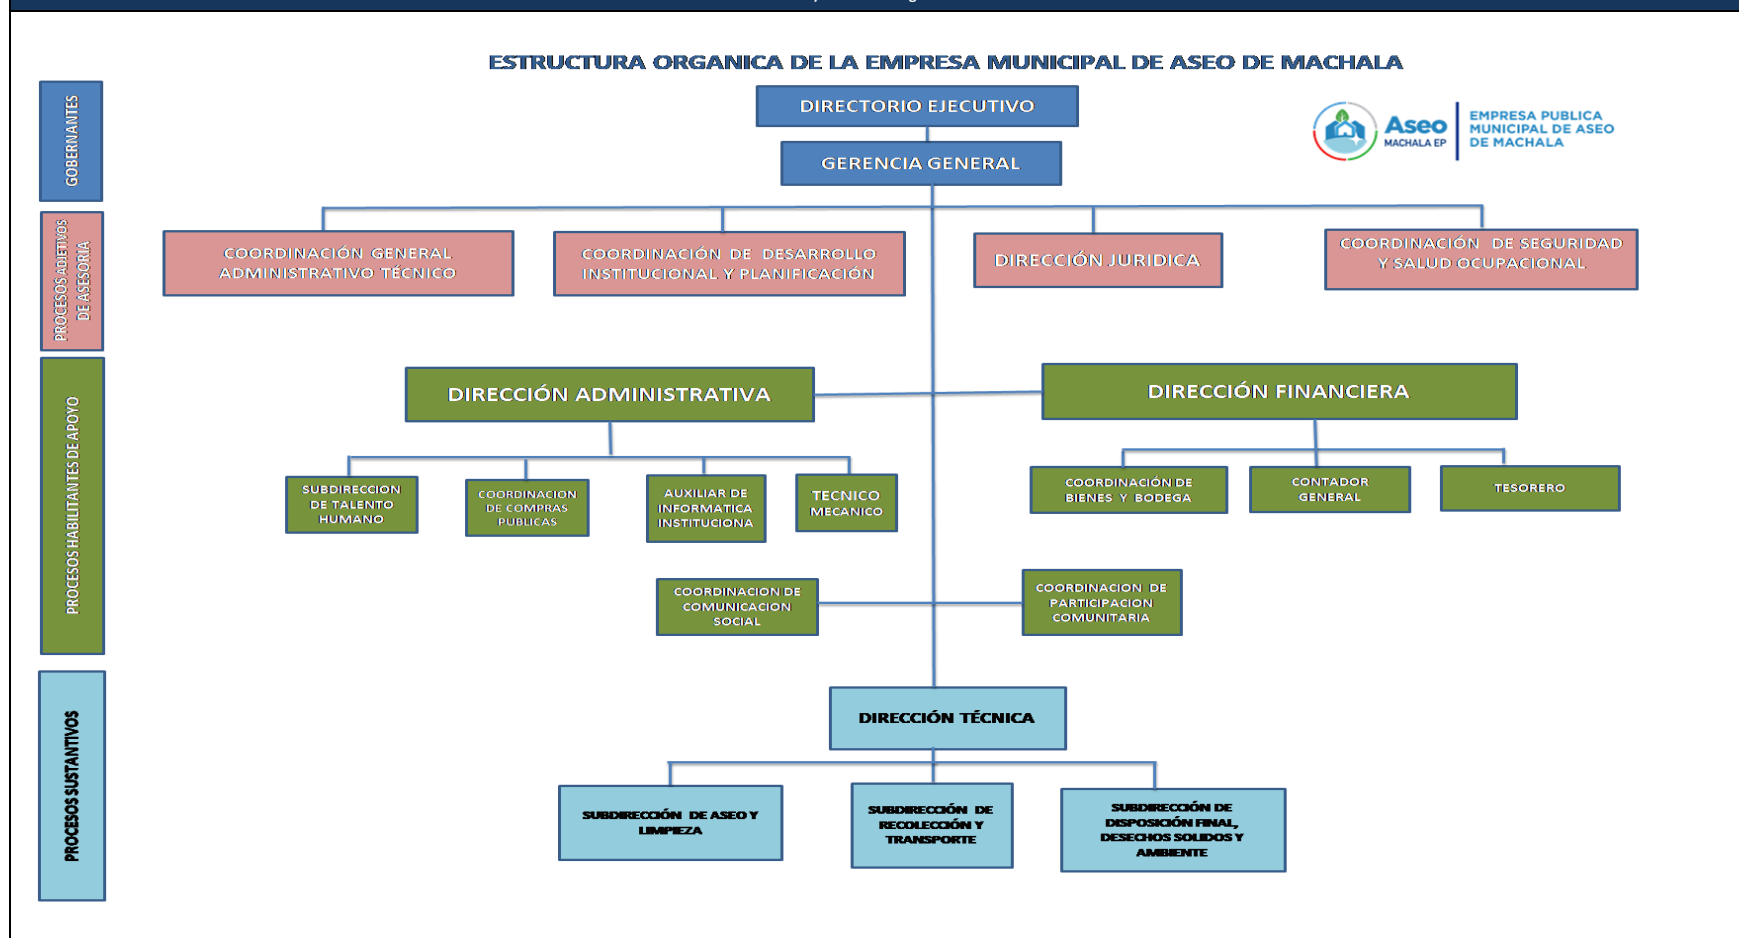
ESTRUCTURA ORGANICA DE LA EMPRESA MUNICIPAL DE ASEO DE MACHALA

GOBERNANTES

PROCESOS ADJETIVOS DE ASESORIA

PROCESOS HABILITANTES DE APOYO

PROCESOS SUSTANTIVOS

Aseo MACHALA EP

EMPRESA PUBLICA MUNICIPAL DE ASEO DE MACHALA

DIRECTORIO EJECUTIVO

GERENCIA GENERAL

COORDINACIÓN GENERAL ADMINISTRATIVO TÉCNICO

COORDINACIÓN DE DESARROLLO INSTITUCIONAL Y PLANIFICACIÓN

DIRECCIÓN JURIDICA

COORDINACIÓN DE SEGURIDAD Y SALUD OCUPACIONAL

DIRECCIÓN ADMINISTRATIVA

DIRECCIÓN FINANCIERA

SUBDIRECCION DE TALENTO HUMANO

COORDINACION DE COMPRAS PUBLICAS

AUXILIAR DE INFORMATICA INSTITUCIONA

TECNICO MECANICO

COORDINACIÓN DE BIENES Y BODEGA

CONTADOR GENERAL

TESORERO

COORDINACION DE COMUNICACION SOCIAL

COORDINACION DE PARTICIPACION COMUNITARIA

DIRECCIÓN TÉCNICA

SUBDIRECCIÓN DE ASEO Y LIMPIEZA

SUBDIRECCIÓN DE RECOLECCIÓN Y TRANSPORTE

SUBDIRECCIÓN DE DISPOSICIÓN FINAL, DESECHOS SOLIDOS Y AMBIENTE